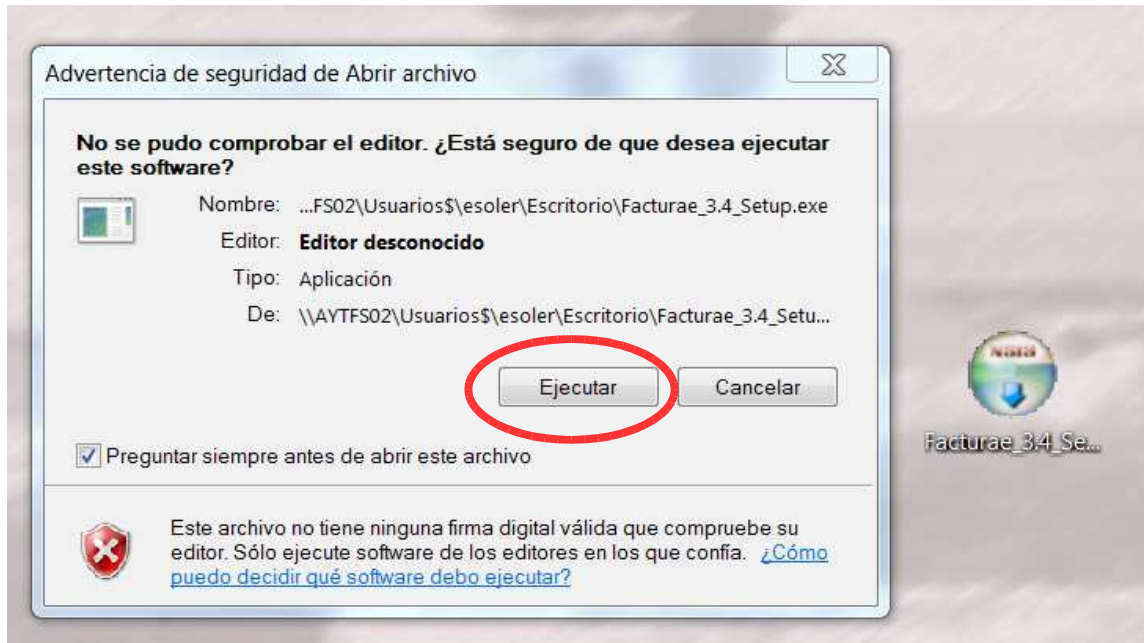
Advertencia de seguridad de Abrir archivo

No se pudo comprobar el editor. ¿Está seguro de que desea ejecutar este software?

Nombre: ...FS02\Usuarios$\esoler\Escritorio\Facturae_3.4_Setup.exe

Editor: Editor desconocido

Tipo: Aplicación

De: \\AYTFS02\Usuarios$\esoler\Escritorio\Facturae_3.4_Setu...

Ejecutar

Cancelar

Preguntar siempre antes de abrir este archivo

Este archivo no tiene ninguna firma digital válida que compruebe su editor. Sólo ejecute software de los editores en los que confía. ¿Cómo puedo decidir qué software debo ejecutar?

Facturae_3.4_Se...